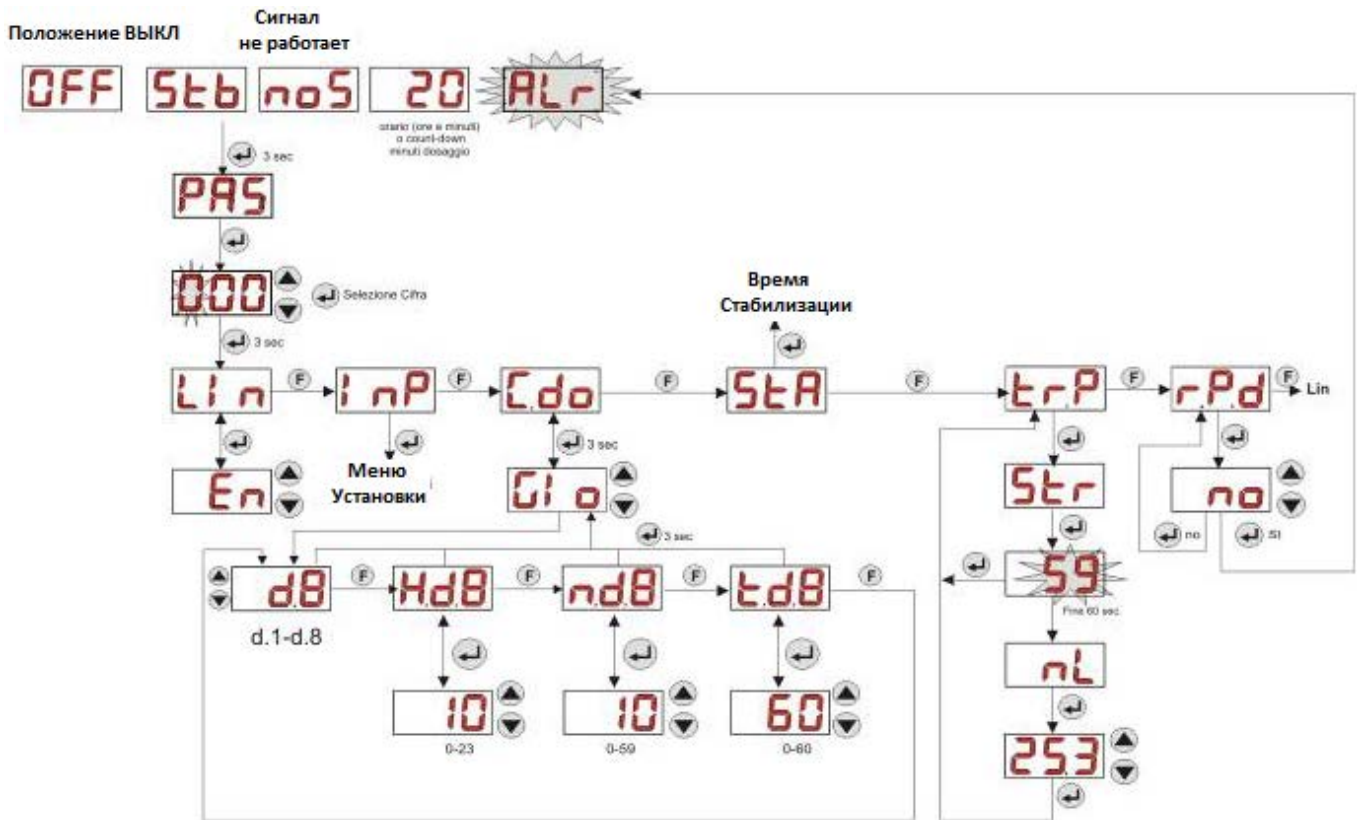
Положение ВЫКЛ

Сигнал не работает

OFF

Stb

noS

20

ALr

orario (ore e minuti) o count-down minuti dosaggio

3 sec

PAS

000

Selezione Cifra

3 sec

Время Стабилизации

LIn

F

InP

F

Cdo

F

StA

F

trP

F

rPd

F

Lin

En

Меню Установки

3 sec

GIo

Str

no

no

SI

3 sec

d8

F

Hd8

F

nd8

F

td8

F

59

Fine 60 sec

d.1-d.8

nL

10

0-23

10

0-59

60

0-60

253